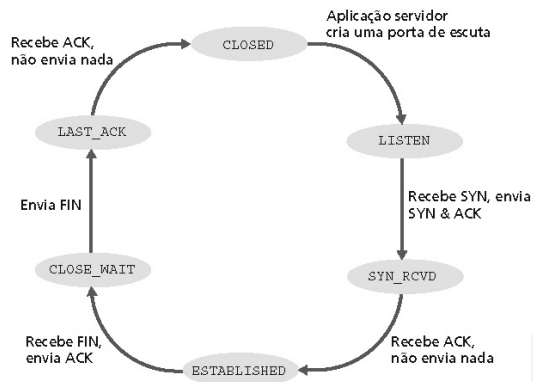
Recebe ACK,
não envia nada

CLOSED

Aplicação servidor
cria uma porta de escuta

LAST_ACK

LISTEN

Envia FIN

Recebe SYN, envia
SYN & ACK

CLOSE_WAIT

SYN_RCVD

Recebe FIN,
envia ACK

ESTABLISHED

Recebe ACK,
não envia nada